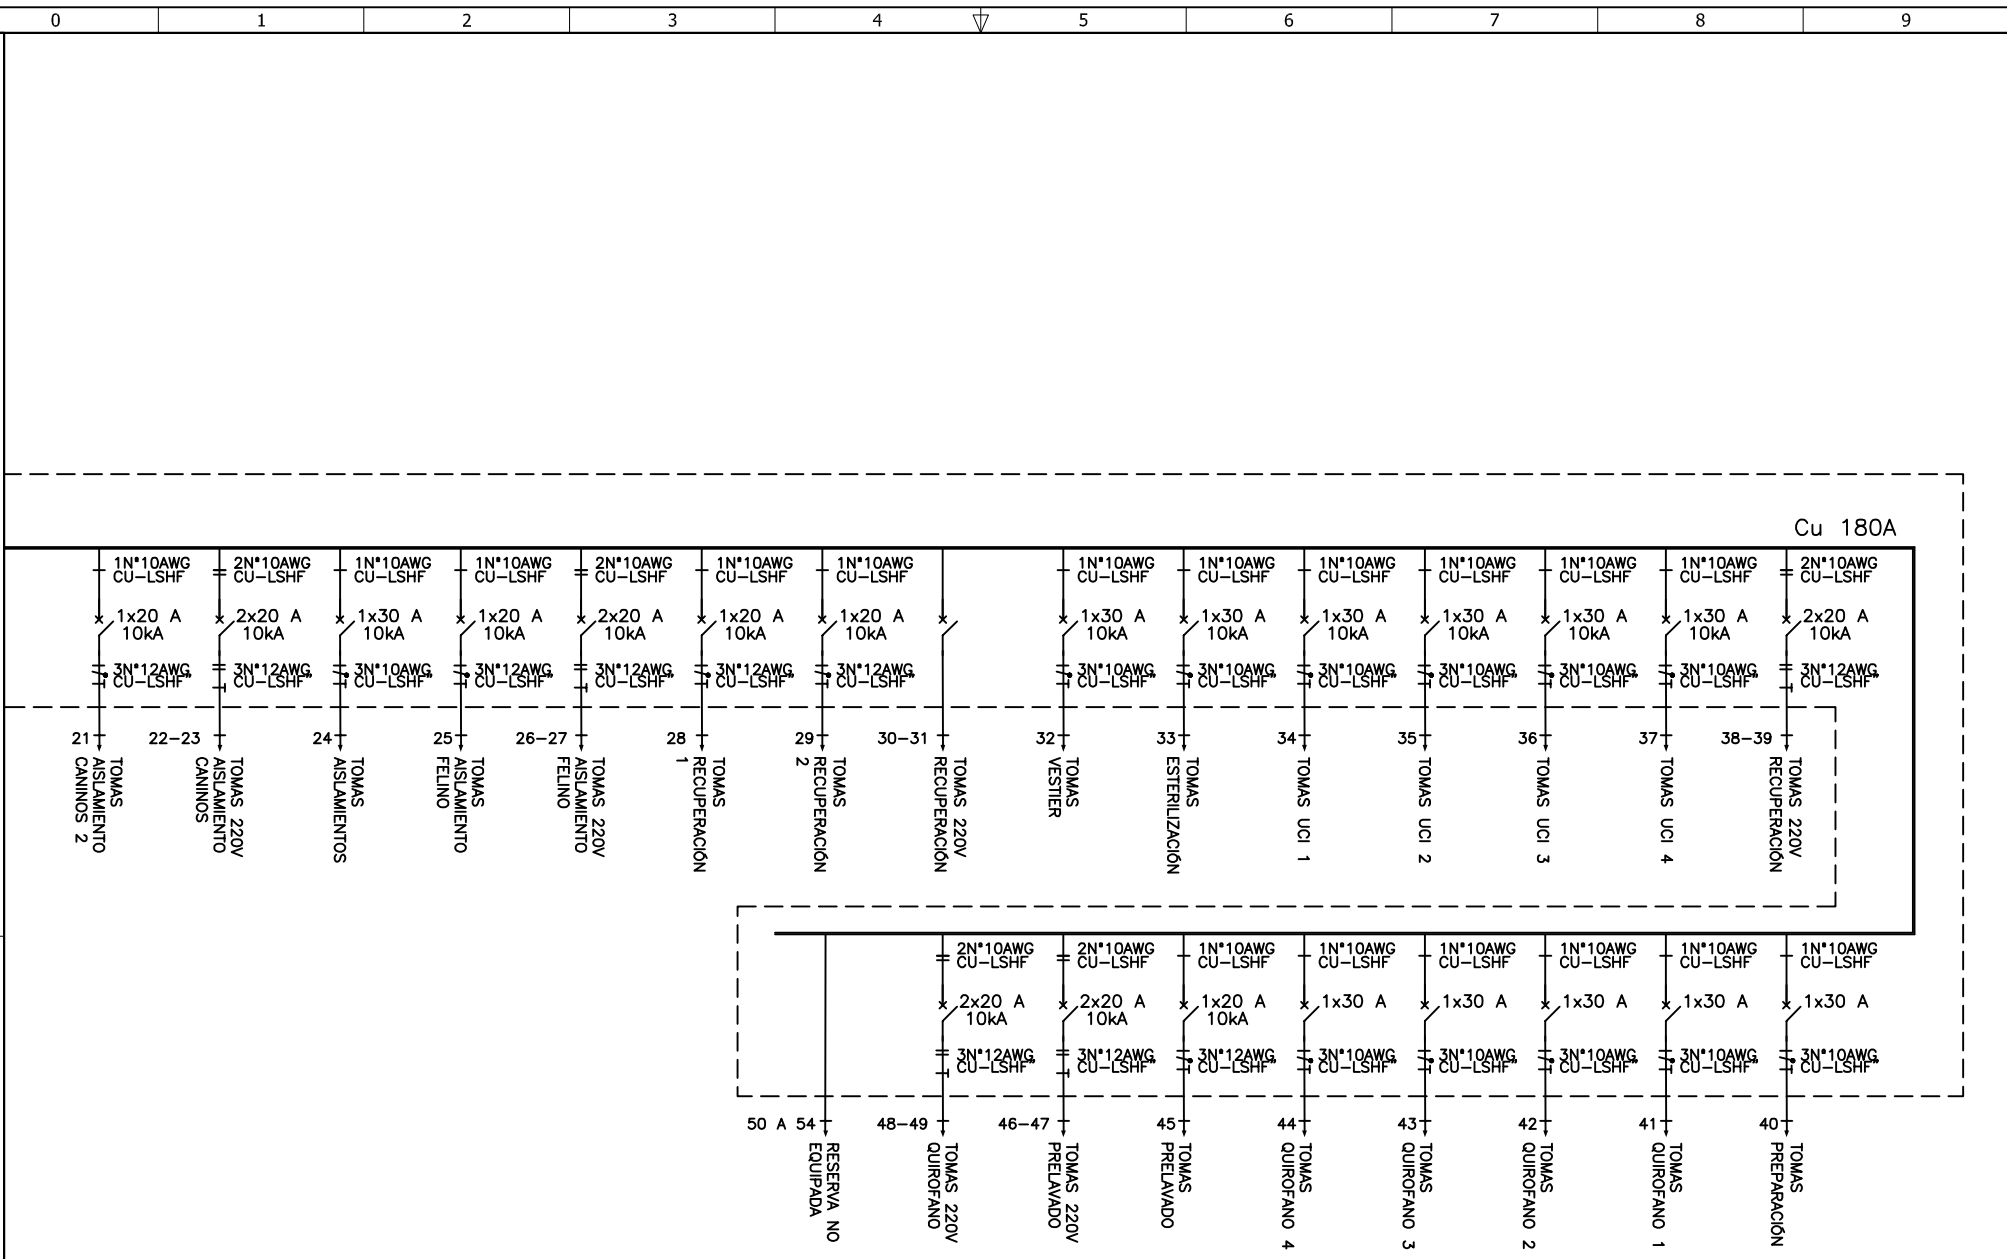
0 1 2 3 4 5 6 7 8 9

Cu 180A

1N°10AWG CU–LSHF
1x20 A 10kA
3N°12AWG CU–LSHF
21
TOMAS AISLAMIENTO CANINOS 2

2N°10AWG CU–LSHF
2x20 A 10kA
3N°12AWG CU–LSHF
22–23
TOMAS 220V AISLAMIENTO CANINOS

1N°10AWG CU–LSHF
1x30 A 10kA
3N°10AWG CU–LSHF
24
TOMAS AISLAMIENTOS

1N°10AWG CU–LSHF
1x20 A 10kA
3N°12AWG CU–LSHF
25
TOMAS AISLAMIENTO FELINO

2N°10AWG CU–LSHF
2x20 A 10kA
3N°12AWG CU–LSHF
26–27
TOMAS 220V AISLAMIENTO FELINO

1N°10AWG CU–LSHF
1x20 A 10kA
3N°12AWG CU–LSHF
28
TOMAS RECUPERACIÓN 1

1N°10AWG CU–LSHF
1x20 A 10kA
3N°12AWG CU–LSHF
29
TOMAS RECUPERACIÓN 2

30–31
TOMAS 220V RECUPERACIÓN

1N°10AWG CU–LSHF
1x30 A 10kA
3N°10AWG CU–LSHF
32
TOMAS VESTIER

1N°10AWG CU–LSHF
1x30 A 10kA
3N°10AWG CU–LSHF
33
TOMAS ESTERILIZACIÓN

1N°10AWG CU–LSHF
1x30 A 10kA
3N°10AWG CU–LSHF
34
TOMAS UCI 1

1N°10AWG CU–LSHF
1x30 A 10kA
3N°10AWG CU–LSHF
35
TOMAS UCI 2

1N°10AWG CU–LSHF
1x30 A 10kA
3N°10AWG CU–LSHF
36
TOMAS UCI 3

1N°10AWG CU–LSHF
1x30 A 10kA
3N°10AWG CU–LSHF
37
TOMAS UCI 4

2N°10AWG CU–LSHF
2x20 A 10kA
3N°12AWG CU–LSHF
38–39
TOMAS 220V RECUPERACIÓN

50 A 54
RESERVA NO EQUIPADA

2N°10AWG CU–LSHF
2x20 A 10kA
3N°12AWG CU–LSHF
48–49
TOMAS 220V QUIROFANO

2N°10AWG CU–LSHF
2x20 A 10kA
3N°12AWG CU–LSHF
46–47
TOMAS 220V PRELAVADO

1N°10AWG CU–LSHF
1x20 A 10kA
3N°12AWG CU–LSHF
45
TOMAS PRELAVADO

1N°10AWG CU–LSHF
1x30 A
3N°10AWG CU–LSHF
44
TOMAS QUIROFANO 4

1N°10AWG CU–LSHF
1x30 A
3N°10AWG CU–LSHF
43
TOMAS QUIROFANO 3

1N°10AWG CU–LSHF
1x30 A
3N°10AWG CU–LSHF
42
TOMAS QUIROFANO 2

1N°10AWG CU–LSHF
1x30 A
3N°10AWG CU–LSHF
41
TOMAS QUIROFANO 1

1N°10AWG CU–LSHF
1x30 A
3N°10AWG CU–LSHF
40
TOMAS PREPARACIÓN